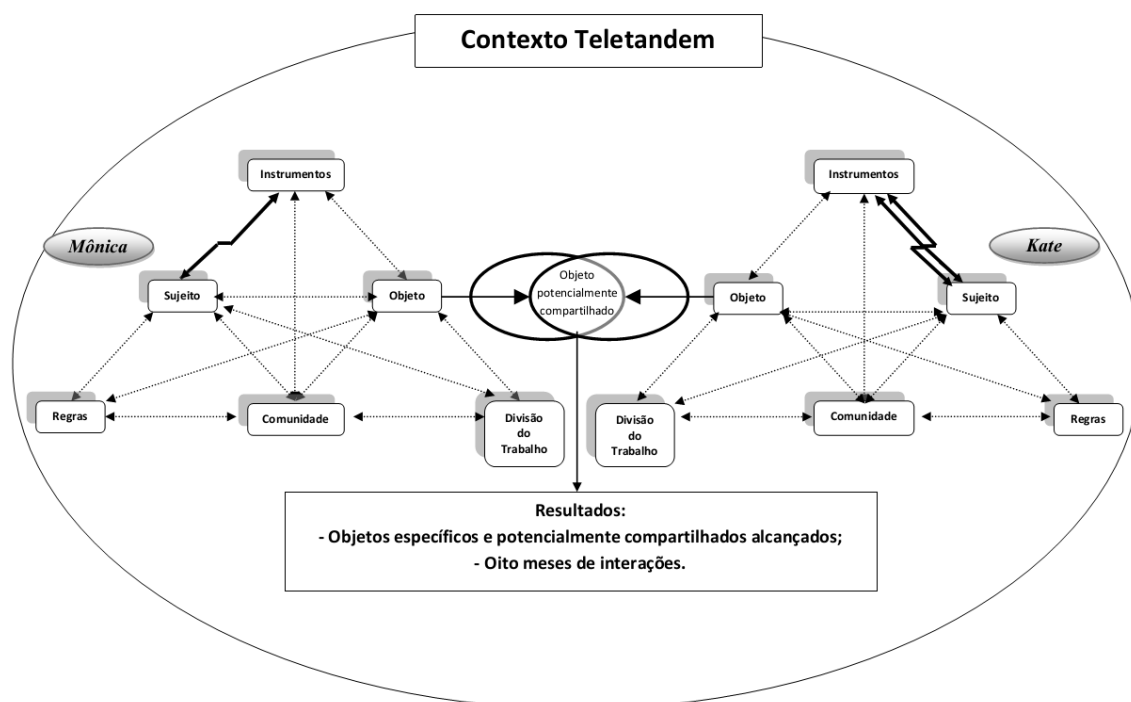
Contexto Teletandem

Mônica

Instrumentos

Sujeito

Objeto

Regras

Comunidade

Divisão do Trabalho

Objeto potencialmente compartilhado

Kate

Instrumentos

Objeto

Sujeito

Divisão do Trabalho

Comunidade

Regras

Resultados:
- Objetos específicos e potencialmente compartilhados alcançados;
- Oito meses de interações.